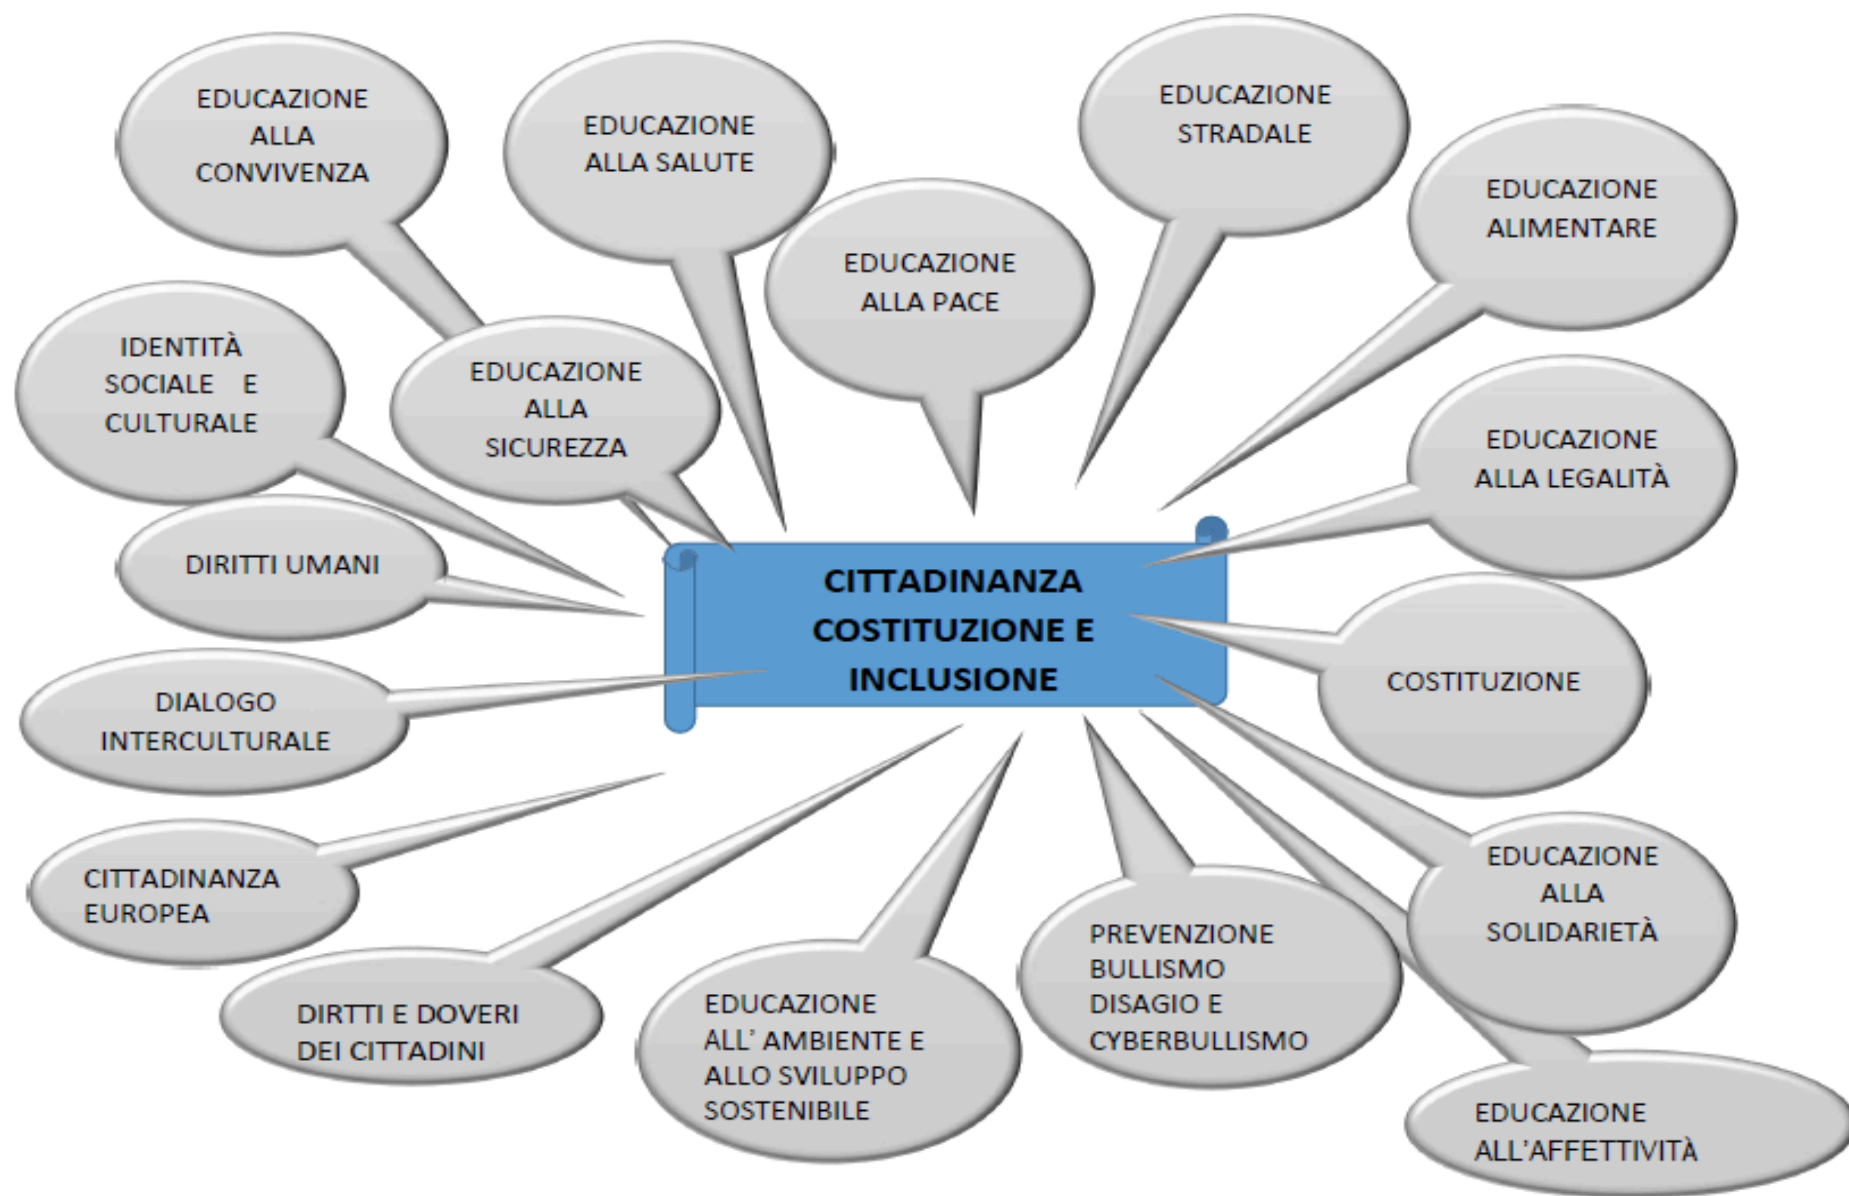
EDUCAZIONE ALLA CONVIVENZA

EDUCAZIONE ALLA SALUTE

EDUCAZIONE STRADALE

EDUCAZIONE ALIMENTARE

EDUCAZIONE ALLA PACE

IDENTITÀ SOCIALE E CULTURALE

EDUCAZIONE ALLA SICUREZZA

EDUCAZIONE ALLA LEGALITÀ

DIRITTI UMANI

CITTADINANZA COSTITUZIONE E INCLUSIONE

COSTITUZIONE

DIALOGO INTERCULTURALE

CITTADINANZA EUROPEA

EDUCAZIONE ALLA SOLIDARIETÀ

PREVENZIONE BULLISMO DISAGIO E CYBERBULLISMO

DIRTTI E DOVERI DEI CITTADINI

EDUCAZIONE ALL' AMBIENTE E ALLO SVILUPPO SOSTENIBILE

EDUCAZIONE ALL'AFFETTIVITÀ